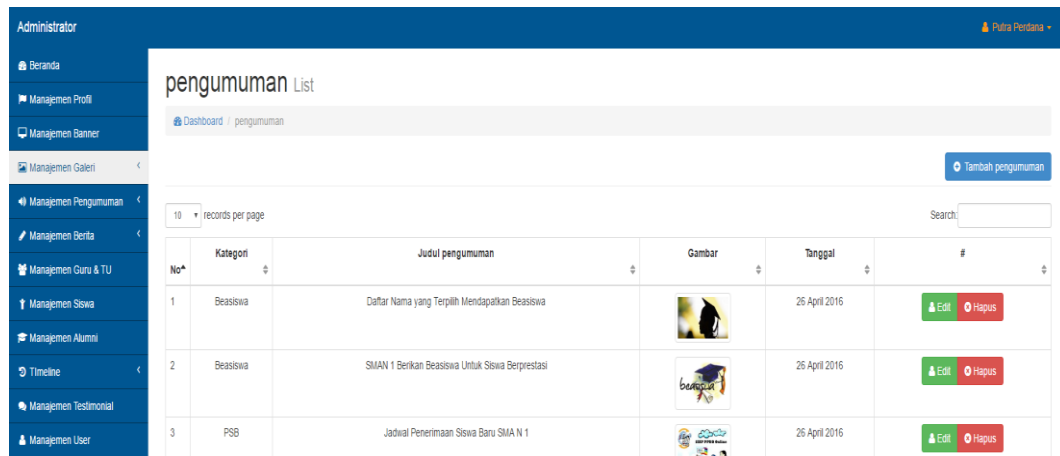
Administrator

Putra Perdana

Beranda

Manajemen Profil

Manajemen Banner

Manajemen Galeri

Manajemen Pengumuman

Manajemen Berita

Manajemen Guru & TU

Manajemen Siswa

Manajemen Alumni

Timeline

Manajemen Testimonial

Manajemen User

pengumuman List

Dashboard / pengumuman

Tambah pengumuman

10 records per page

Search:

| No | Kategori | Judul pengumuman | Gambar | Tanggal | # |
|---|---|---|---|---|---|
| 1 | Beasiswa | Daftar Nama yang Terpilih Mendapatkan Beasiswa | | 26 April 2016 | Edit Hapus |
| 2 | Beasiswa | SMAN 1 Berikan Beasiswa Untuk Siswa Berprestasi | beasiswa | 26 April 2016 | Edit Hapus |
| 3 | PSB | Jadwal Penerimaan Siswa Baru SMA N 1 | | 26 April 2016 | Edit Hapus |